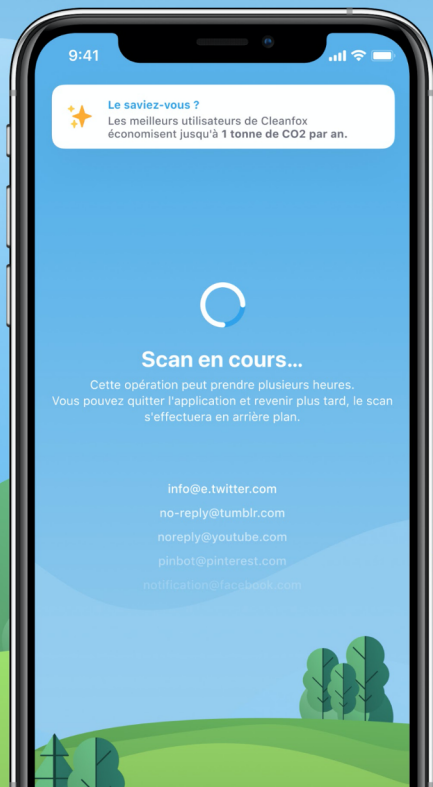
9:41

Le saviez-vous ?
Les meilleurs utilisateurs de Cleanfox économisent jusqu'à 1 tonne de CO2 par an.

Scan en cours...
Cette opération peut prendre plusieurs heures. Vous pouvez quitter l'application et revenir plus tard, le scan s'effectuera en arrière plan.

info@e.twitter.com
no-reply@tumblr.com
noreply@youtube.com
pinbot@pinterest.com
notification@facebook.com